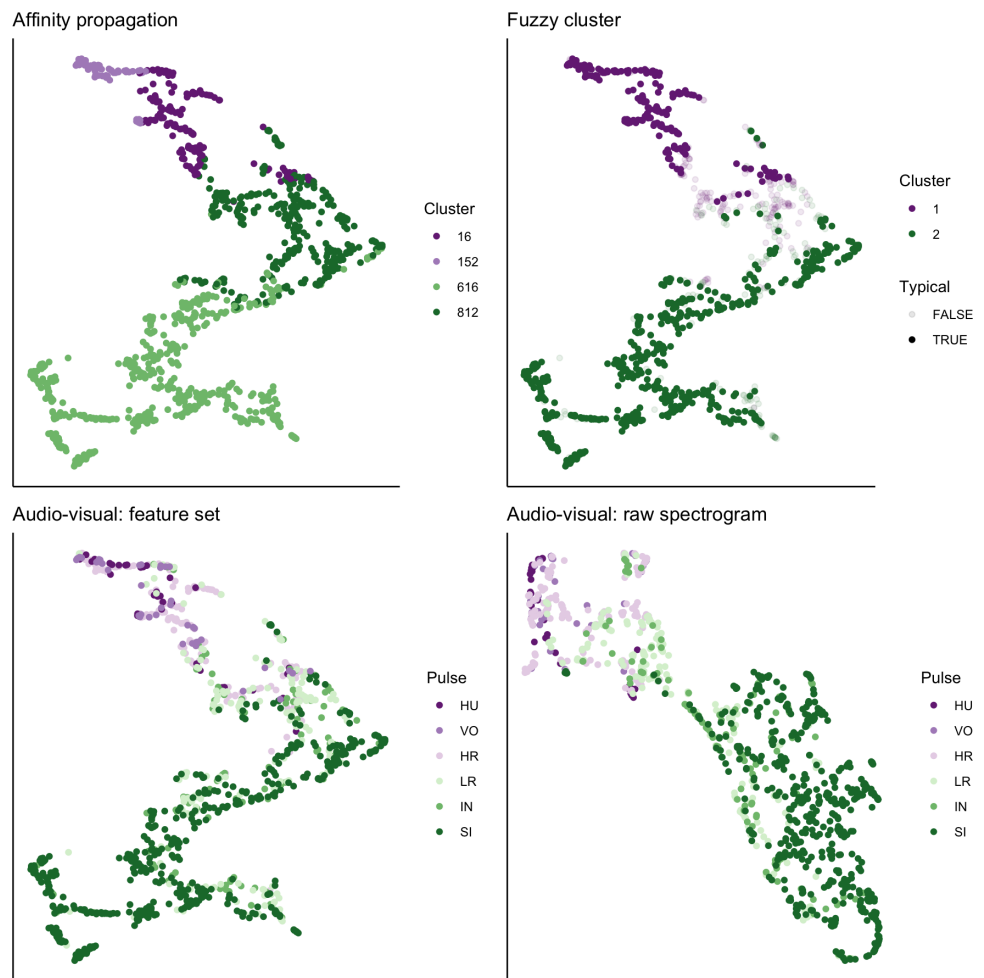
Affinity propagation

Cluster
16
152
616
812

Fuzzy cluster

Cluster
1
2

Typical
FALSE
TRUE

Audio-visual: feature set

Pulse
HU
VO
HR
LR
IN
SI

Audio-visual: raw spectrogram

Pulse
HU
VO
HR
LR
IN
SI